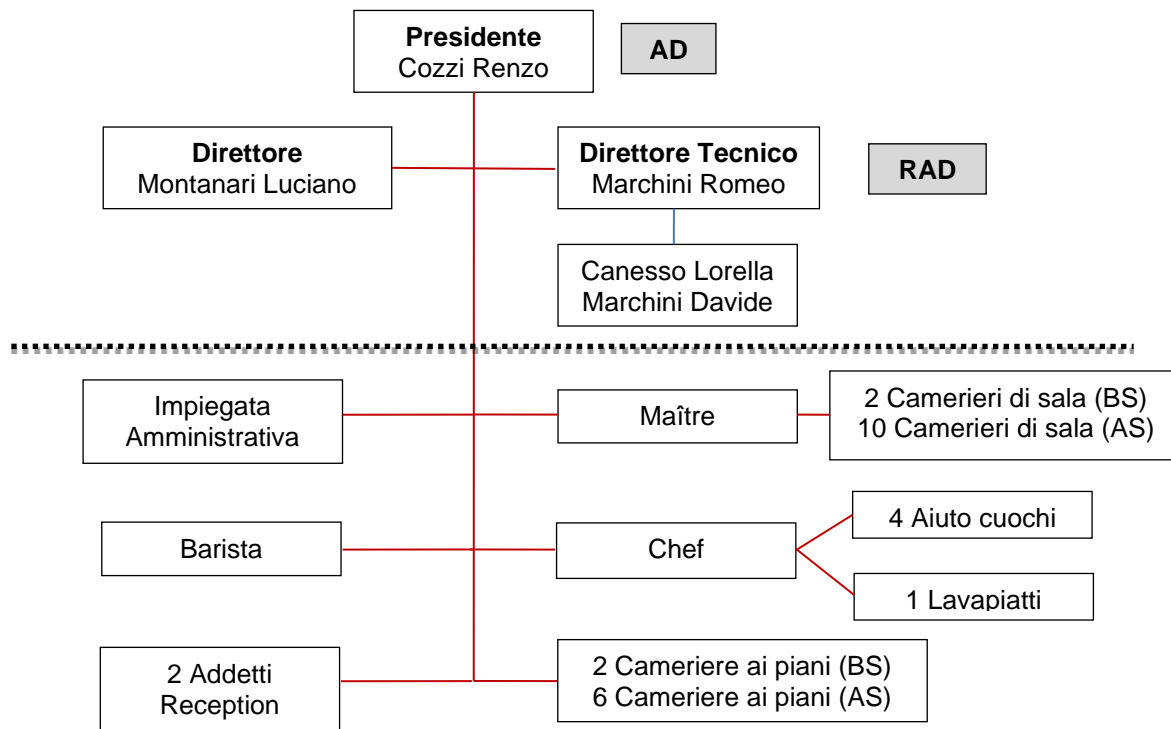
Presidente
Cozzi Renzo

AD

Direttore
Montanari Luciano

Direttore Tecnico
Marchini Romeo

RAD

Canesso Lorella
Marchini Davide

Impiegata Amministrativa

Maître

2 Camerieri di sala (BS)
10 Camerieri di sala (AS)

Barista

Chef

4 Aiuto cuochi

1 Lavapiatti

2 Addetti Reception

2 Cameriere ai piani (BS)
6 Cameriere ai piani (AS)